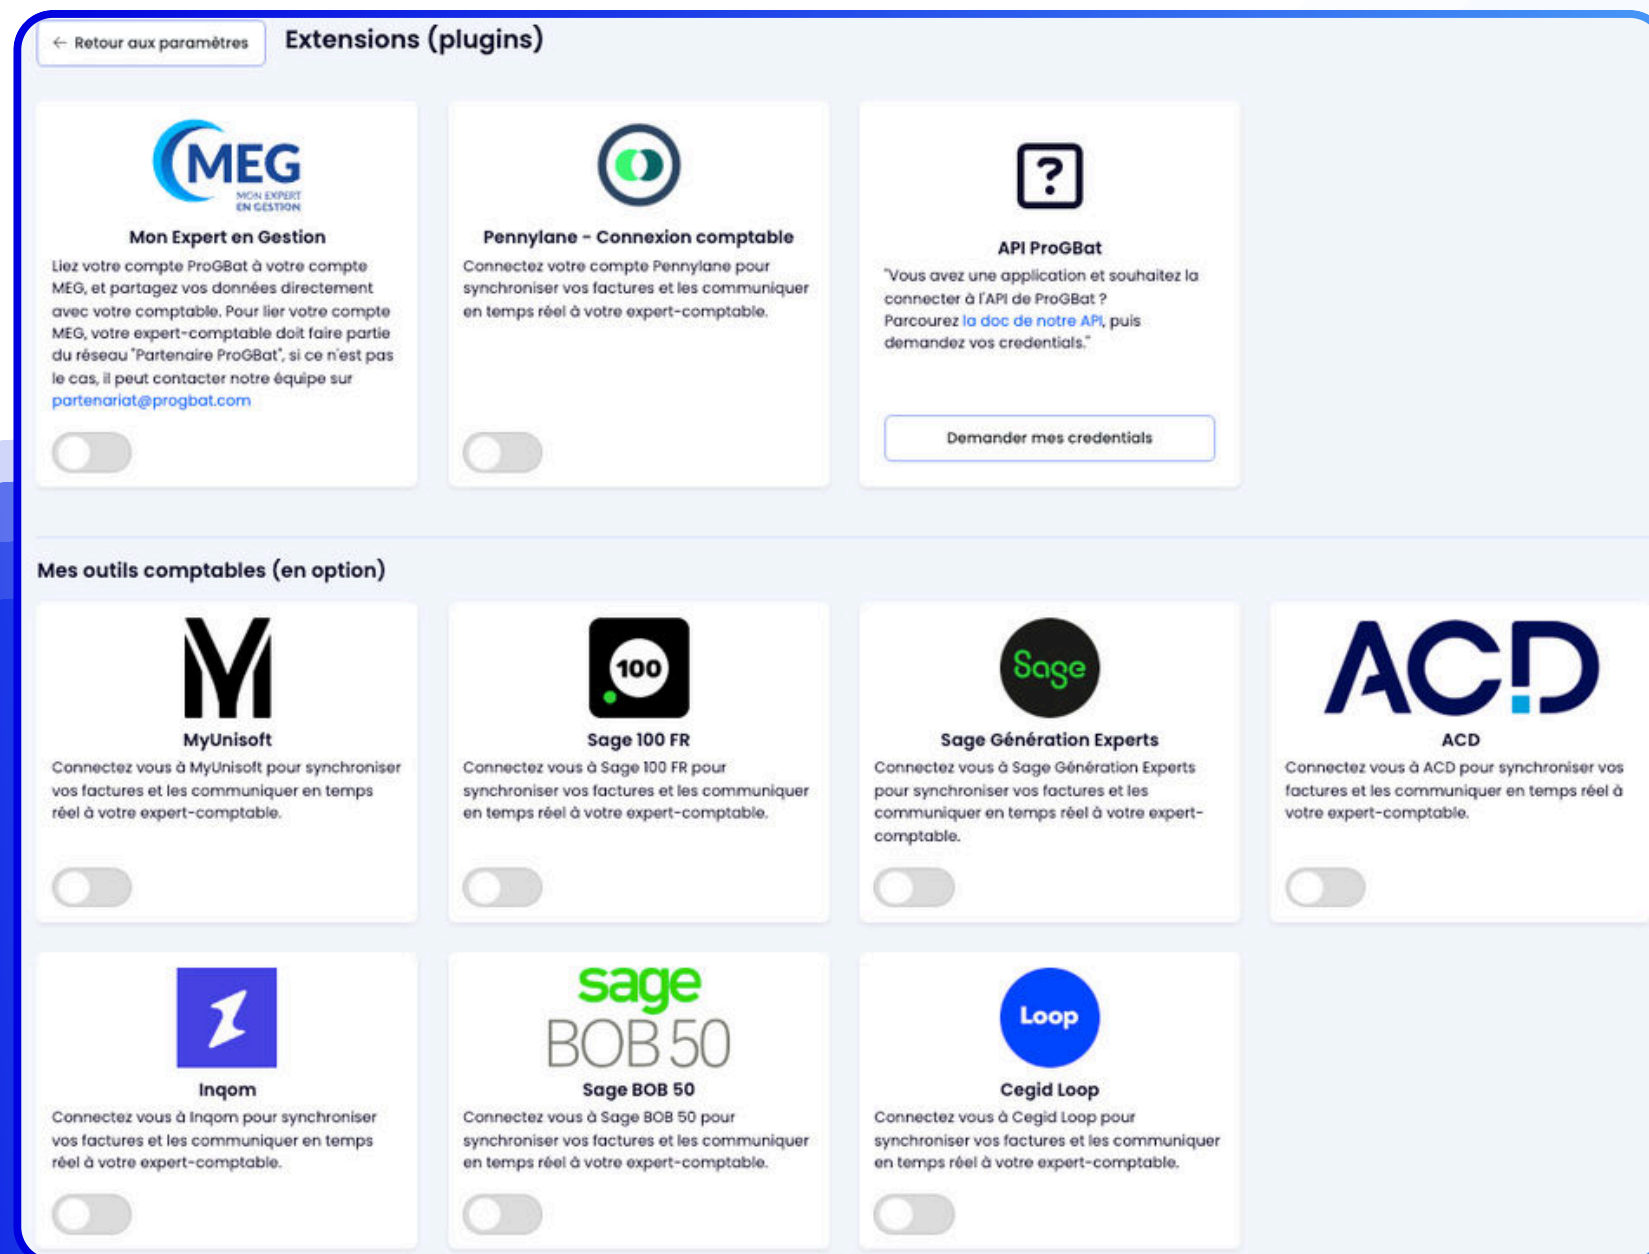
← Retour aux paramètres

Extensions (plugins)

MEG
MON EXPERT EN GESTION

Mon Expert en Gestion

Liez votre compte ProGBat à votre compte MEG, et partagez vos données directement avec votre comptable. Pour lier votre compte MEG, votre expert-comptable doit faire partie du réseau "Partenaire ProGBat", si ce n'est pas le cas, il peut contacter notre équipe sur partenariat@progbat.com

Pennylane - Connexion comptable

Connectez votre compte Pennylane pour synchroniser vos factures et les communiquer en temps réel à votre expert-comptable.

?

API ProGBat

"Vous avez une application et souhaitez la connecter à l'API de ProGBat ? Parcourez la doc de notre API, puis demandez vos credentials."

Demander mes credentials

Mes outils comptables (en option)

MyUnisoft

Connectez vous à MyUnisoft pour synchroniser vos factures et les communiquer en temps réel à votre expert-comptable.

100

Sage 100 FR

Connectez vous à Sage 100 FR pour synchroniser vos factures et les communiquer en temps réel à votre expert-comptable.

Sage

Sage Génération Experts

Connectez vous à Sage Génération Experts pour synchroniser vos factures et les communiquer en temps réel à votre expert-comptable.

ACD

ACD

Connectez vous à ACD pour synchroniser vos factures et les communiquer en temps réel à votre expert-comptable.

Inqom

Connectez vous à Inqom pour synchroniser vos factures et les communiquer en temps réel à votre expert-comptable.

sage
BOB 50

Sage BOB 50

Connectez vous à Sage BOB 50 pour synchroniser vos factures et les communiquer en temps réel à votre expert-comptable.

Loop

Cegid Loop

Connectez vous à Cegid Loop pour synchroniser vos factures et les communiquer en temps réel à votre expert-comptable.